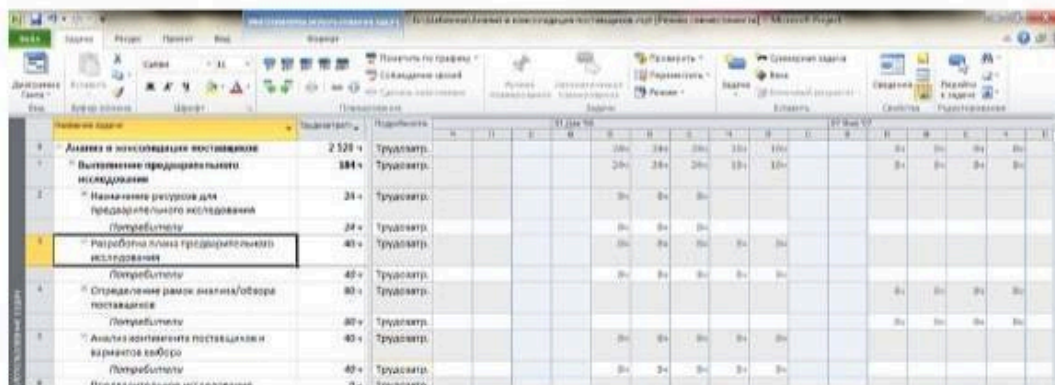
Анализ и консолидация поставщиков.mpp [Режим совместимости] - Microsoft Project

Файл Задача Ресурс Проект Вид Формат

Диаграмма Ганта

Вставить

Буфер обмена

Шрифт

Пометить по графику

Соблюдение связей

Сделать неактивным

Планирование

Вручную

Автоматическое планирование

Переместить

Режим

Задачи

Задача

Суммарная задача

Веха

Вставить

Сведения

Прокрутить к задаче

Свойства

Редактирование

| | Название задачи | Трудозатрат | Подробности |
|---|---|---|---|
| 0 | Анализ и консолидация поставщиков | 2 520 ч | Трудозатр. |
| 1 | Выполнение предварительного исследования | 184 ч | Трудозатр. |
| 2 | Назначение ресурсов для предварительного исследования | 24 ч | Трудозатр. |
| | Потребители | 24 ч | Трудозатр. |
| 3 | Разработка плана предварительного исследования | 40 ч | Трудозатр. |
| | Потребители | 40 ч | Трудозатр. |
| 4 | Определение рамок анализа/обзора поставщиков | 80 ч | Трудозатр. |
| | Потребители | 80 ч | Трудозатр. |
| 5 | Анализ контингента поставщиков и вариантов выбора | 40 ч | Трудозатр. |
| | Потребители | 40 ч | Трудозатр. |

ИСПОЛЬЗОВАНИЕ ЗАДАЧ